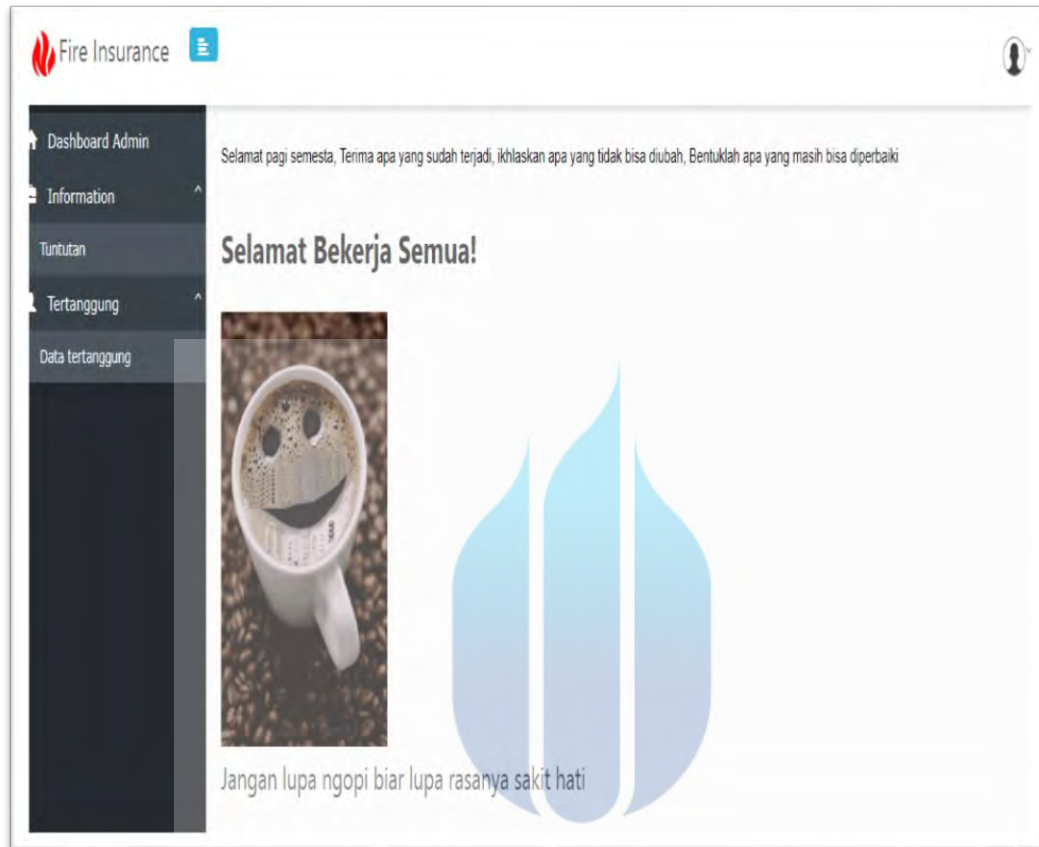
Fire Insurance

Dashboard Admin

Information

Tuntutan

Tertanggung

Data tertanggung

Selamat pagi semesta, Terima apa yang sudah terjadi, ikhlaskan apa yang tidak bisa diubah, Bentuklah apa yang masih bisa diperbaiki

Selamat Bekerja Semua!

Jangan lupa ngopi biar lupa rasanya sakit hati